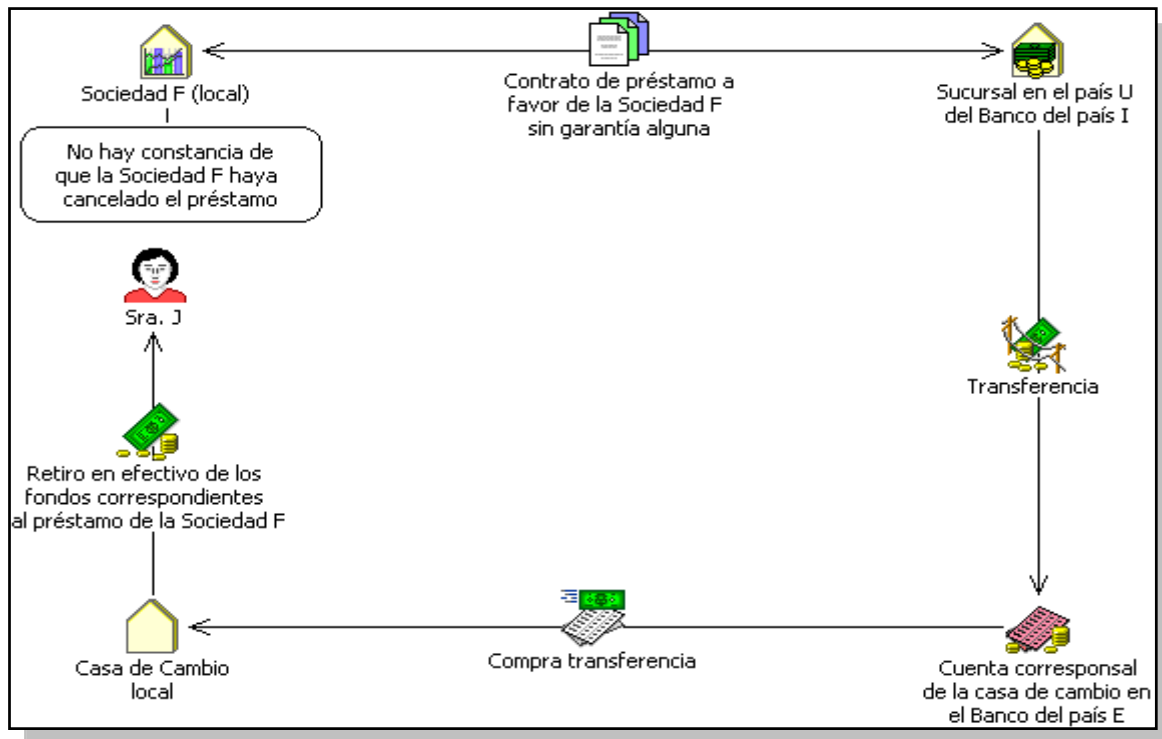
Sociedad F (local)

Contrato de préstamo a favor de la Sociedad F sin garantía alguna

Sucursal en el país U del Banco del país I

No hay constancia de que la Sociedad F haya cancelado el préstamo

Sra. J

Transferencia

Retiro en efectivo de los fondos correspondientes al préstamo de la Sociedad F

Casa de Cambio local

Compra transferencia

Cuenta corresponsal de la casa de cambio en el Banco del país E